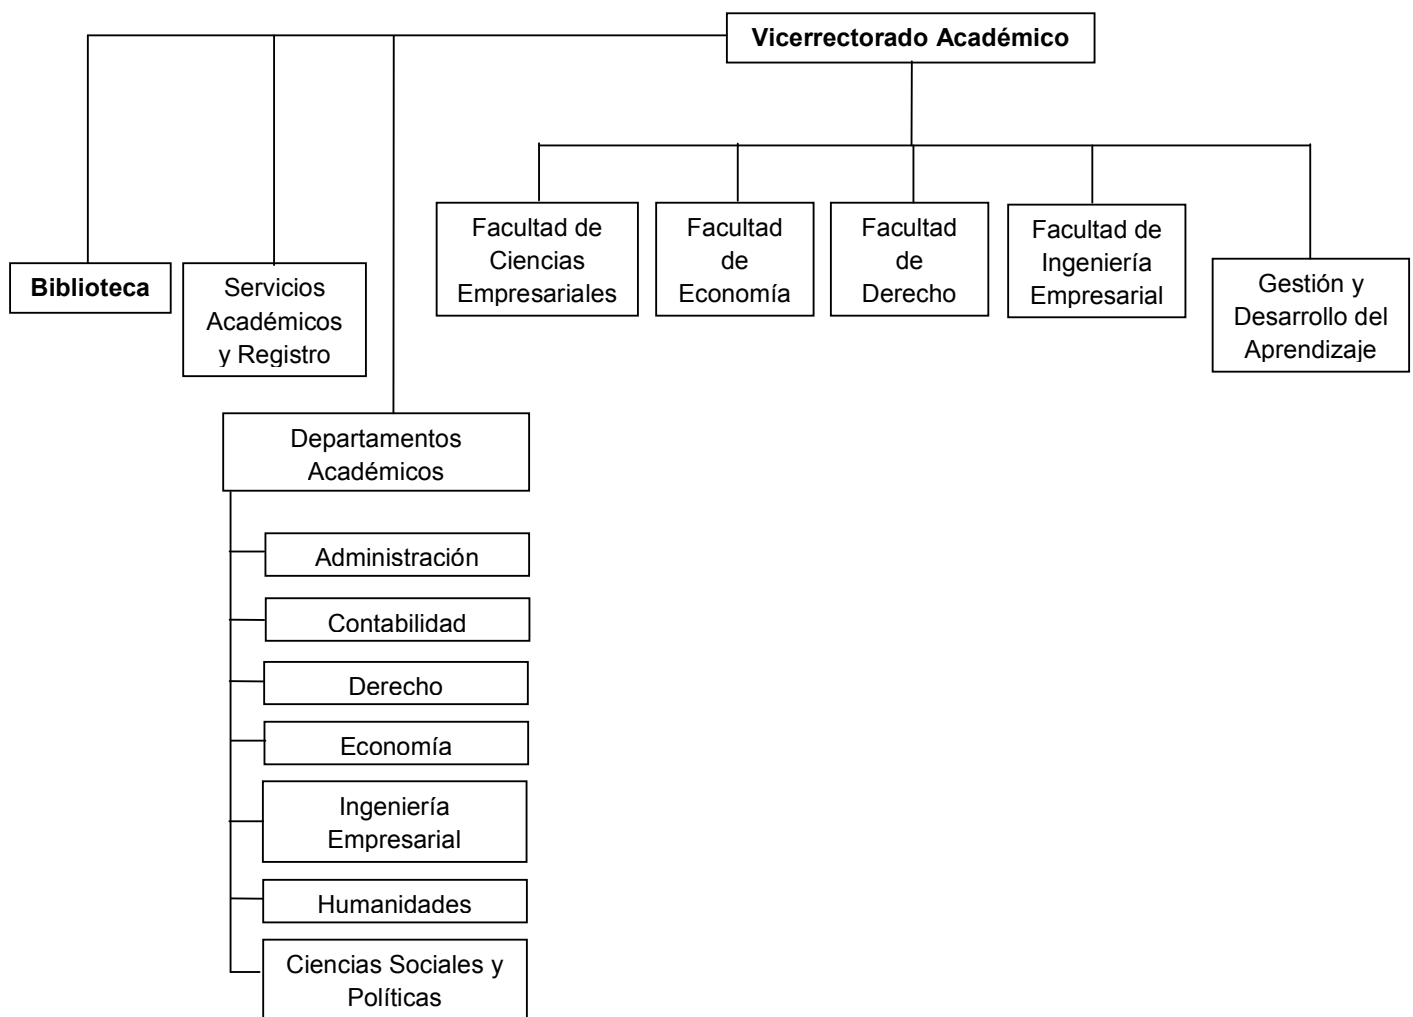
Vicerrectorado Académico

Biblioteca

Servicios Académicos y Registro

Facultad de Ciencias Empresariales

Facultad de Economía

Facultad de Derecho

Facultad de Ingeniería Empresarial

Gestión y Desarrollo del Aprendizaje

Departamentos Académicos

Administración

Contabilidad

Derecho

Economía

Ingeniería Empresarial

Humanidades

Ciencias Sociales y Políticas